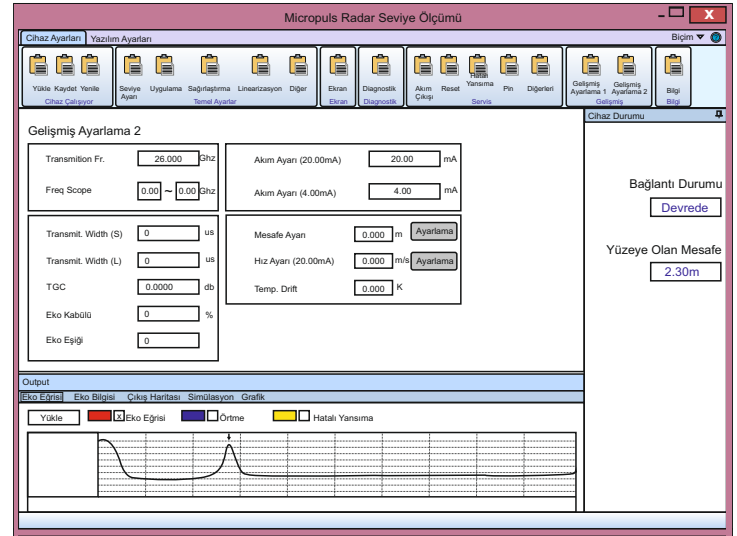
Micropuls Radar Seviye Ölçümü

Cihaz Ayarları Yazılım Ayarları

Biçim

Yükle Kaydet Yenile
Cihaz Çalışıyor

Seviye Ayarı Uygulama Sağlıraştırma Linearizasyon Diğer
Temel Ayarlar

Ekran
Ekran

Diagnostik
Diagnostik

Akım Çıkışı Reset Hatalı Yansıma Pin Diğerleri
Servis

Gelişmiş Ayarlama 1 Gelişmiş Ayarlama 2
Gelişmiş

Bilgi
Bilgi

Gelişmiş Ayarlama 2

Transmition Fr. 26.000 Ghz

Freq Scope 0.00 ~ 0.00 Ghz

Akım Ayarı (20.00mA) 20.00 mA

Akım Ayarı (4.00mA) 4.00 mA

Transmit. Width (S) 0 us

Transmit. Width (L) 0 us

TGC 0.0000 db

Eko Kabülü 0 %

Eko Eşiği 0

Mesafe Ayarı 0.000 m Ayarlama

Hız Ayarı (20.00mA) 0.000 m/s Ayarlama

Temp. Drift 0.000 K

Cihaz Durumu

Bağlantı Durumu
Devrede

Yüzeye Olan Mesafe
2.30m

Output

Eko Eğrisi Eko Bilgisi Çıkış Haritası Simülasyon Grafik

Yükle X Eko Eğrisi Örtme Hatalı Yansıma